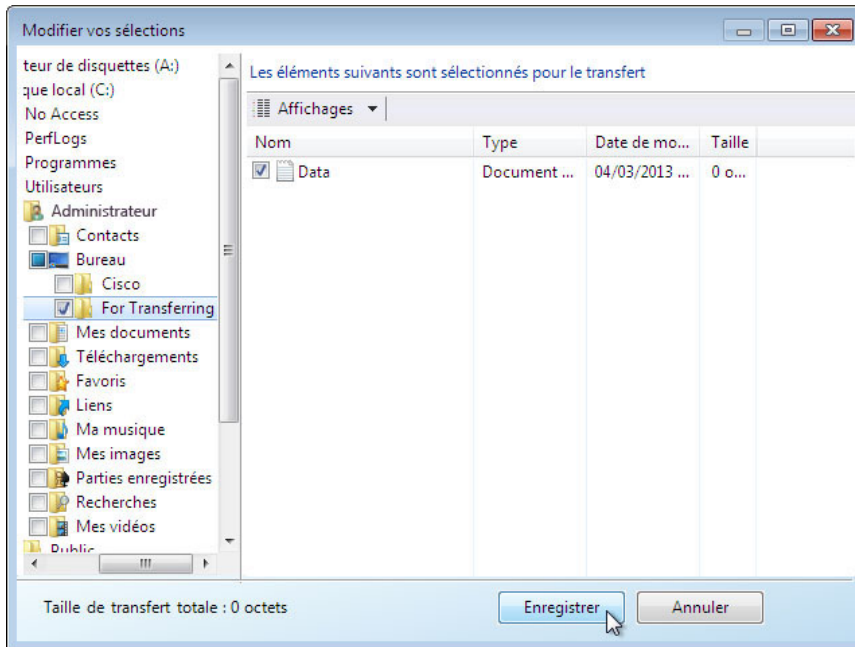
Modifier vos sélections

teur de disquettes (A:)
que local (C:)
No Access
PerfLogs
Programmes
Utilisateurs
Administrateur
Contacts
Bureau
Cisco
For Transferring
Mes documents
Téléchargements
Favoris
Liens
Ma musique
Mes images
Parties enregistrées
Recherches
Mes vidéos
Public

Les éléments suivants sont sélectionnés pour le transfert

Affichages

| Nom | Type | Date de mo... | Taille |
|---|---|---|---|
| Data | Document ... | 04/03/2013 ... | 0 o... |

Taille de transfert totale : 0 octets

Enregistrer

Annuler